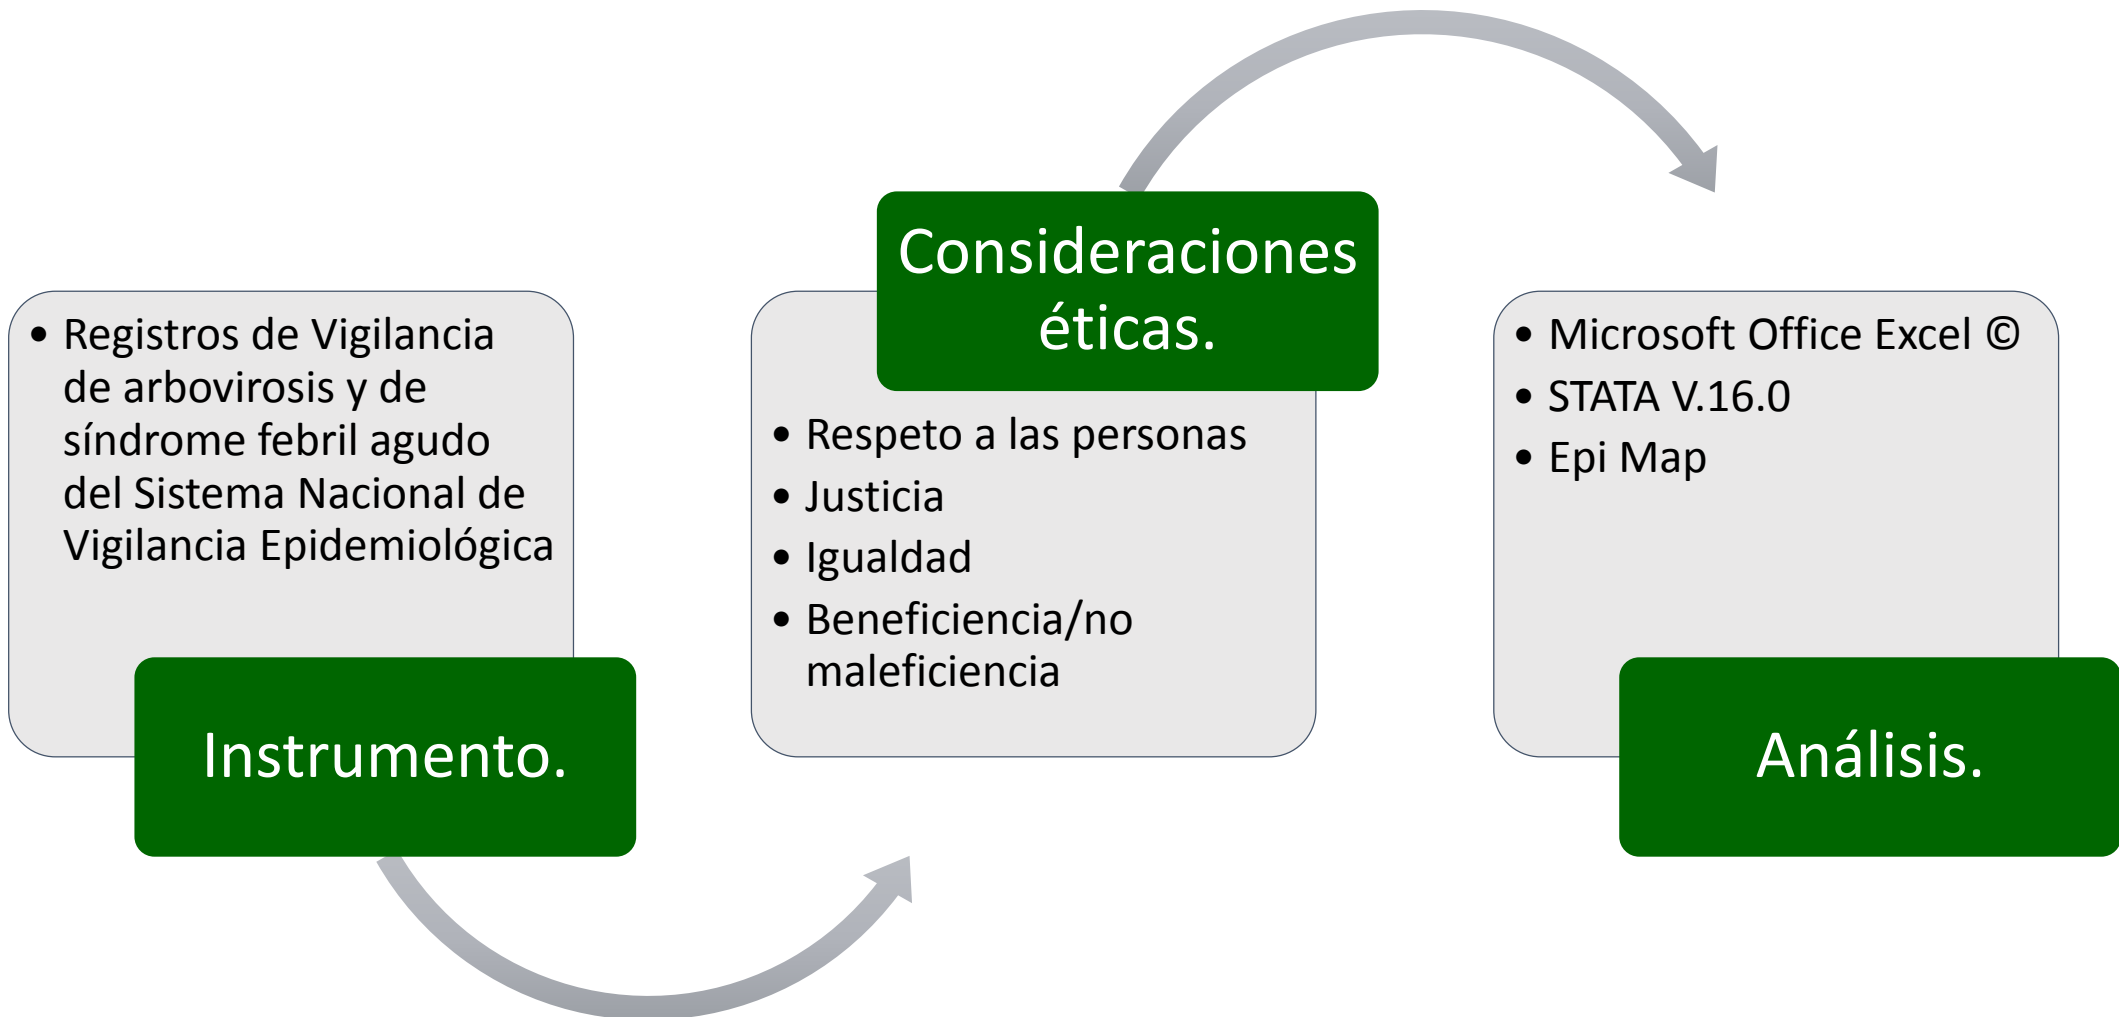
- Registros de Vigilancia de arbovirosis y de síndrome febril agudo del Sistema Nacional de Vigilancia Epidemiológica

Instrumento.

Consideraciones éticas.

- Respeto a las personas
- Justicia
- Igualdad
- Beneficiencia/no maleficiencia

- Microsoft Office Excel ©
- STATA V.16.0
- Epi Map

Análisis.